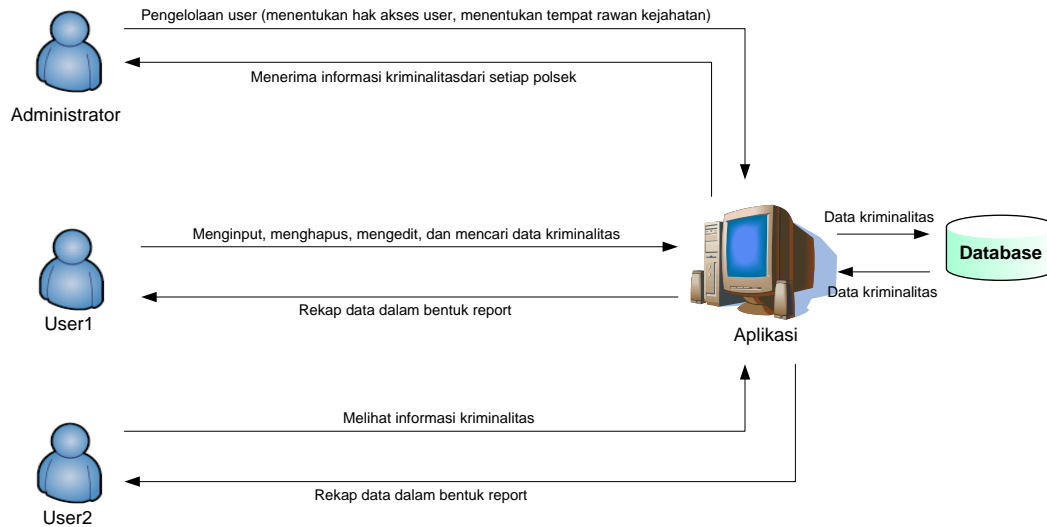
Pengelolaan user (menentukan hak akses user, menentukan tempat rawan kejahatan)

Menerima informasi kriminalitasdari setiap polsek

Administrator

Menginput, menghapus, mengedit, dan mencari data kriminalitas

Data kriminalitas

Database

Data kriminalitas

Rekap data dalam bentuk report

User1

Aplikasi

Melihat informasi kriminalitas

Rekap data dalam bentuk report

User2